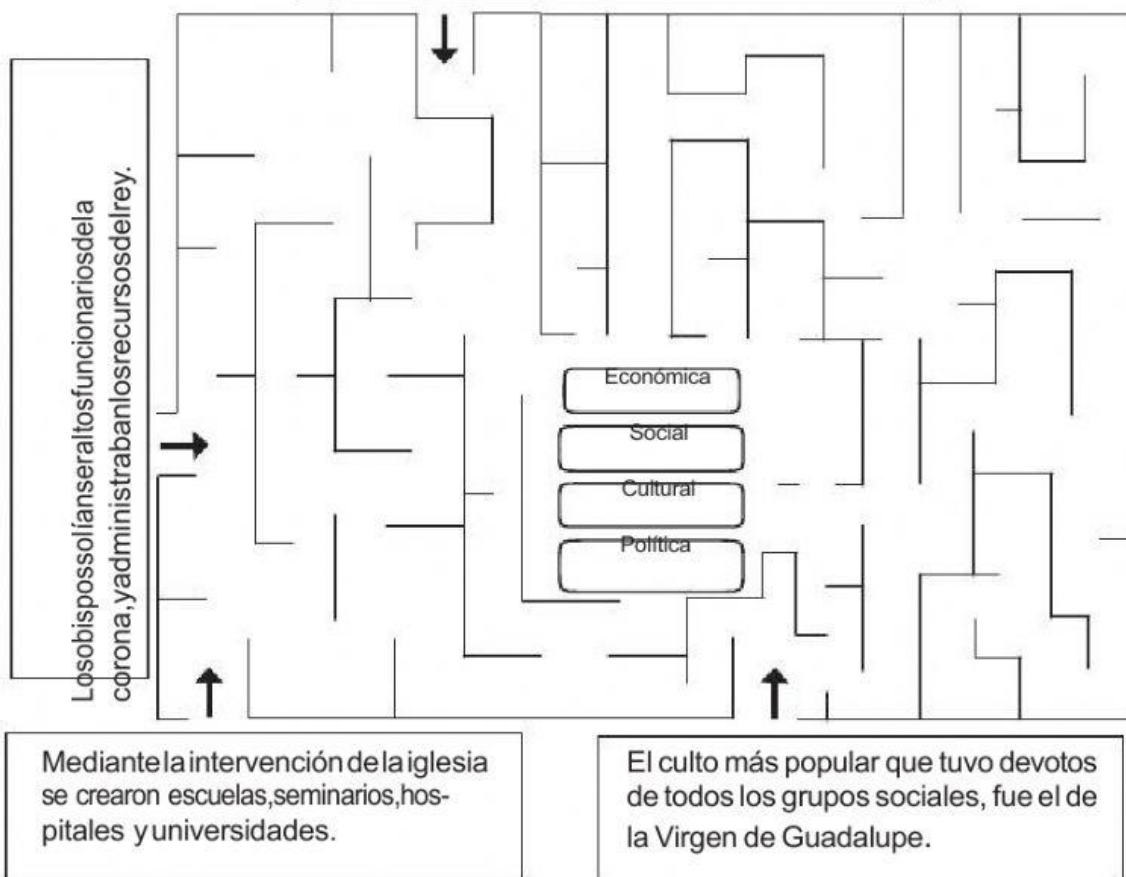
Losobisposolíanseraltosfuncionariosdela corona,yadministrabanlosrecursosdelrey.

Económica

Social

Cultural

Política

Mediantelaintervención delaiglesia se crearon escuelas,seminarios,hospitales yuniversidades.

El culto más popular que tuvo devotos de todos los grupos sociales, fue el de la Virgen de Guadalupe.